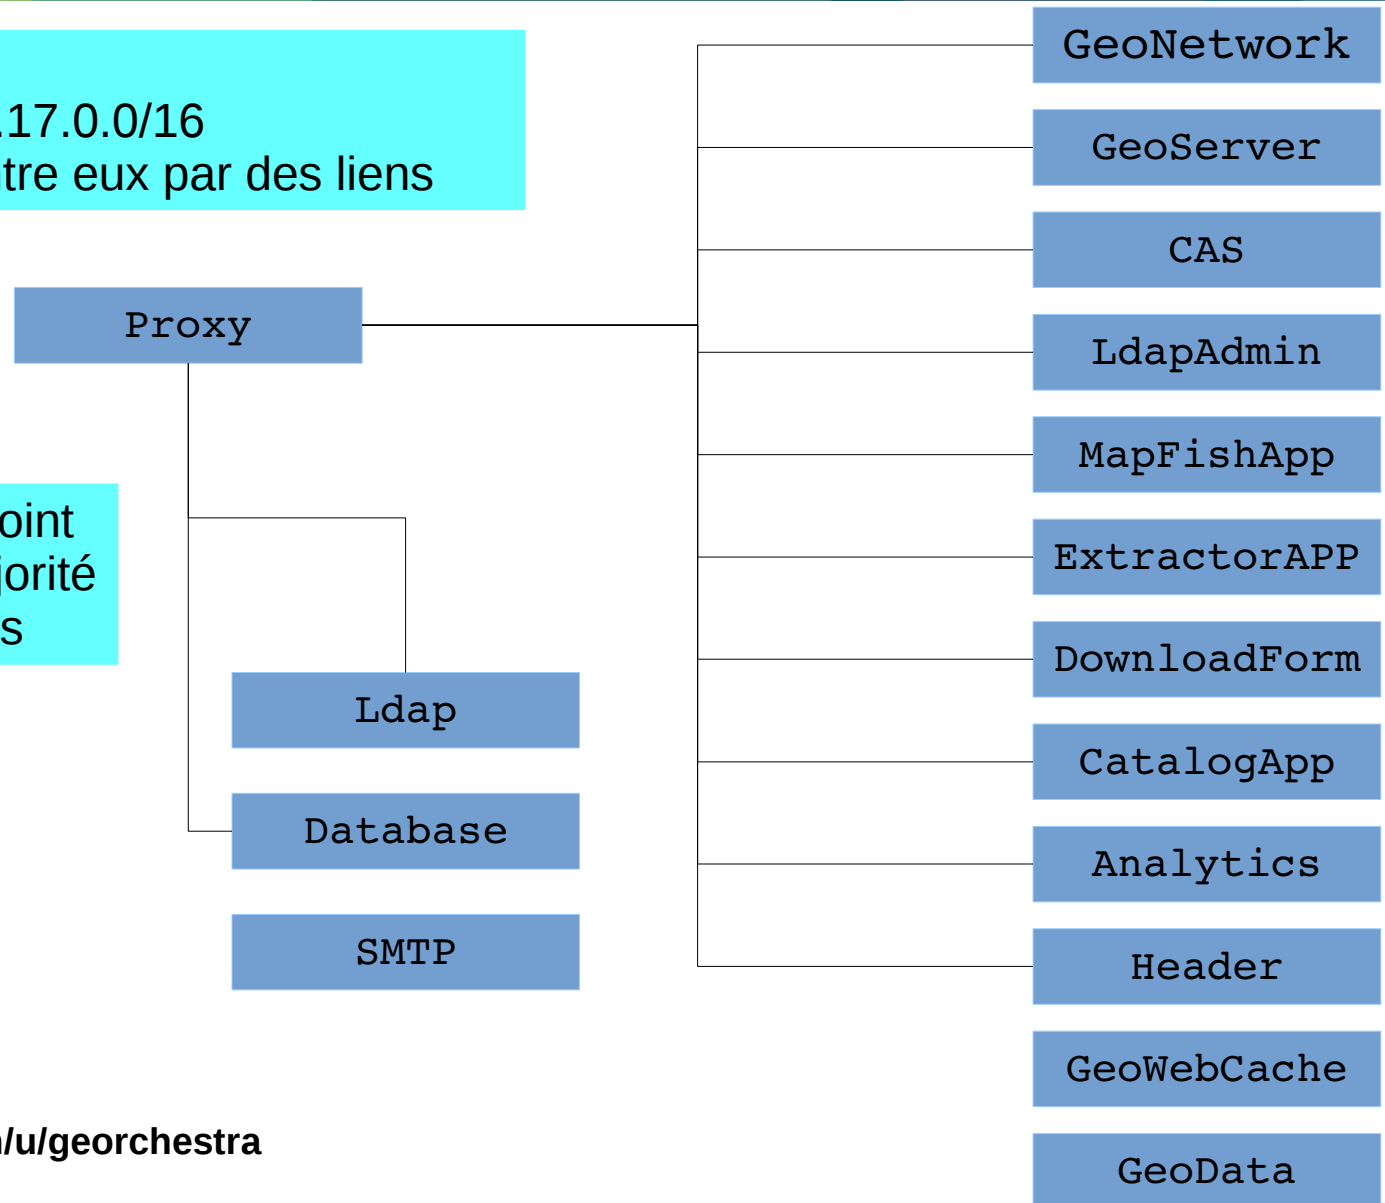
.17.0.0/16
tre eux par des liens

Proxy

oint
jorité
s

Ldap

Database

SMTP

GeoNetwork

GeoServer

CAS

LdapAdmin

MapFishApp

ExtractorAPP

DownloadForm

CatalogApp

Analytics

Header

GeoWebCache

GeoData

/u/georchestra